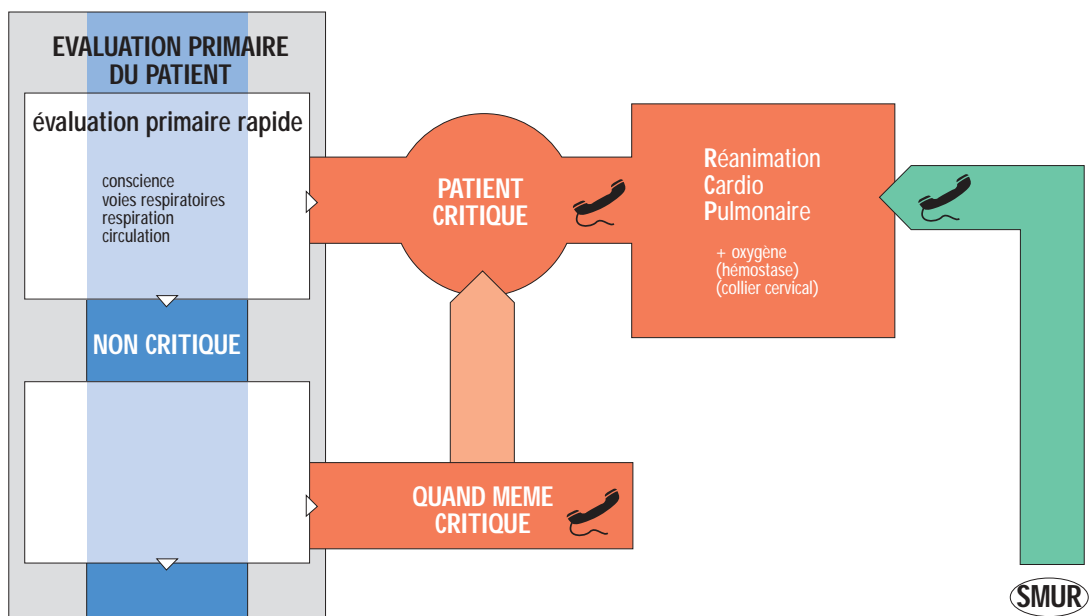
EVALUATION PRIMAIRE DU PATIENT

évaluation primaire rapide

conscience
voies respiratoires
respiration
circulation

NON CRITIQUE

PATIENT CRITIQUE

Réanimation
Cardio
Pulmonaire

+ oxygène
(hémostase)
(collier cervical)

QUAND MEME CRITIQUE

SMUR